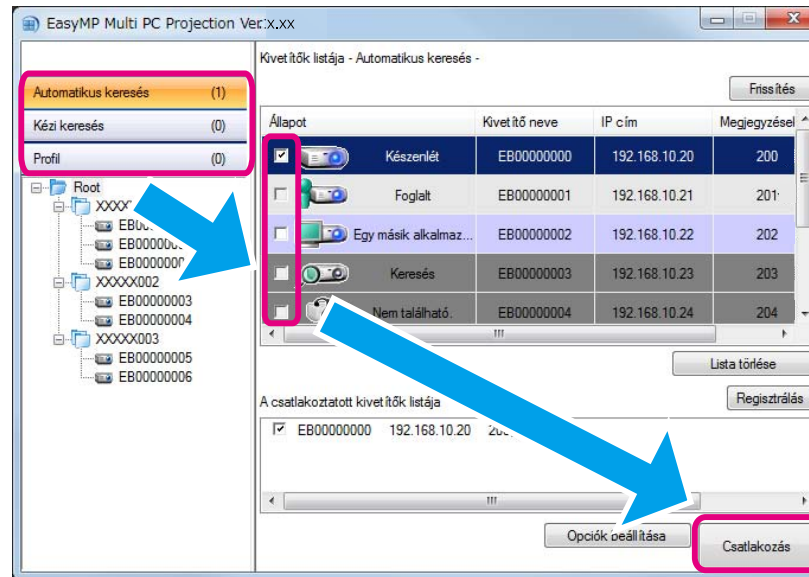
EasyMP Multi PC Projection Ver.x.xx

Automatikus keresés (1)
Kézi keresés (0)
Profil (0)

Root
XXXX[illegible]
EB00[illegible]
EB000000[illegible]
EB000000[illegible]
XXXXX002
EB00000003
EB00000004
XXXXX003
EB00000005
EB00000006

Kivetítők listája - Automatikus keresés -

Frissítés

| Állapot | Kivetítő neve | IP cím | Megjegyzése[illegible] |
|---|---|---|---|
| Készenlét | EB00000000 | 192.168.10.20 | 200 |
| Foglalt | EB00000001 | 192.168.10.21 | 201 |
| Egy másik alkalmaz... | EB00000002 | 192.168.10.22 | 202 |
| Keresés | EB00000003 | 192.168.10.23 | 203 |
| Nem található. | EB00000004 | 192.168.10.24 | 204 |

Lista törlése

A csatlakoztatott kivetítők listája

Regisztrálás

EB00000000 192.168.10.20 20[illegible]

Opciók beállítása

Csatlakozás